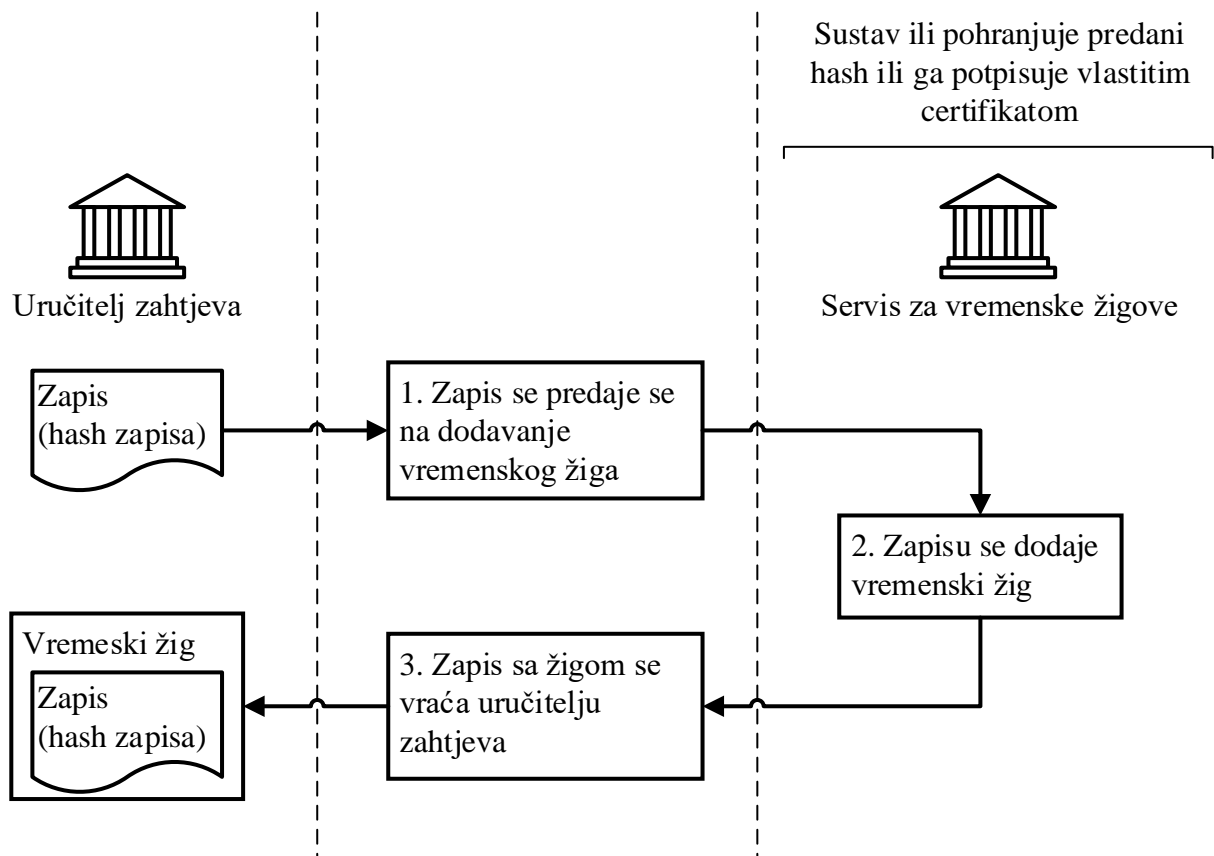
Sustav ili pohranjuje predani hash ili ga potpisuje vlastitim certifikatom

Uručitelj zahtjeva

Servis za vremenske žigove

Zapis
(hash zapisa)

1. Zapis se predaje se na dodavanje vremenskog žiga

2. Zapisu se dodaje vremenski žig

Vremeski žig

Zapis
(hash zapisa)

3. Zapis sa žigom se vraća uručitelju zahtjeva